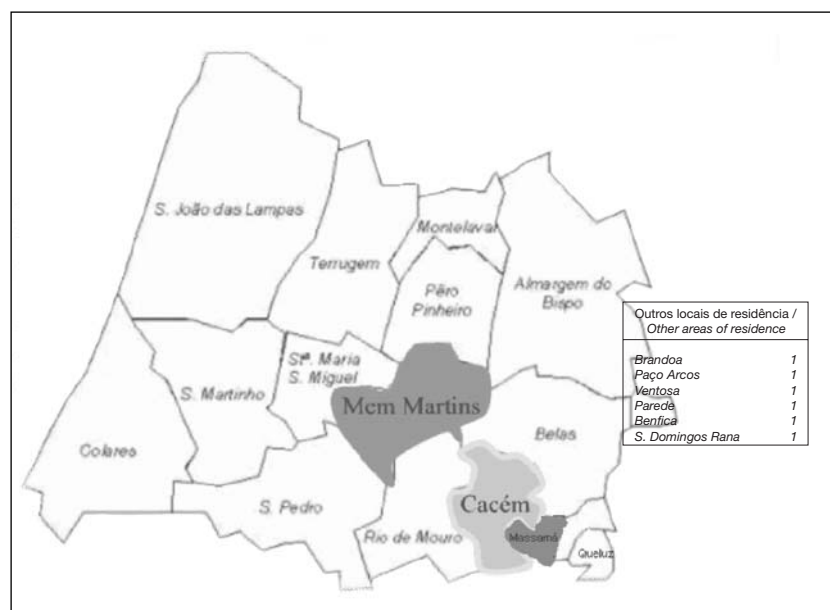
S. João das Lampas

Terrugem

Montelavar

Pêro Pinheiro

Almargem do Bispo

Stª. Maria S. Miguel

S. Martinho

Mem Martins

Colares

Belas

S. Pedro

Cacém

Rio de Mouro

Massamá

Queluz

| Outros locais de residência / *Other areas of residence* | |
|---|---|
| *Brandoa* | *1* |
| *Paço Arcos* | *1* |
| *Ventosa* | *1* |
| *Paredê* | *1* |
| *Benfica* | *1* |
| *S. Domingos Rana* | *1* |